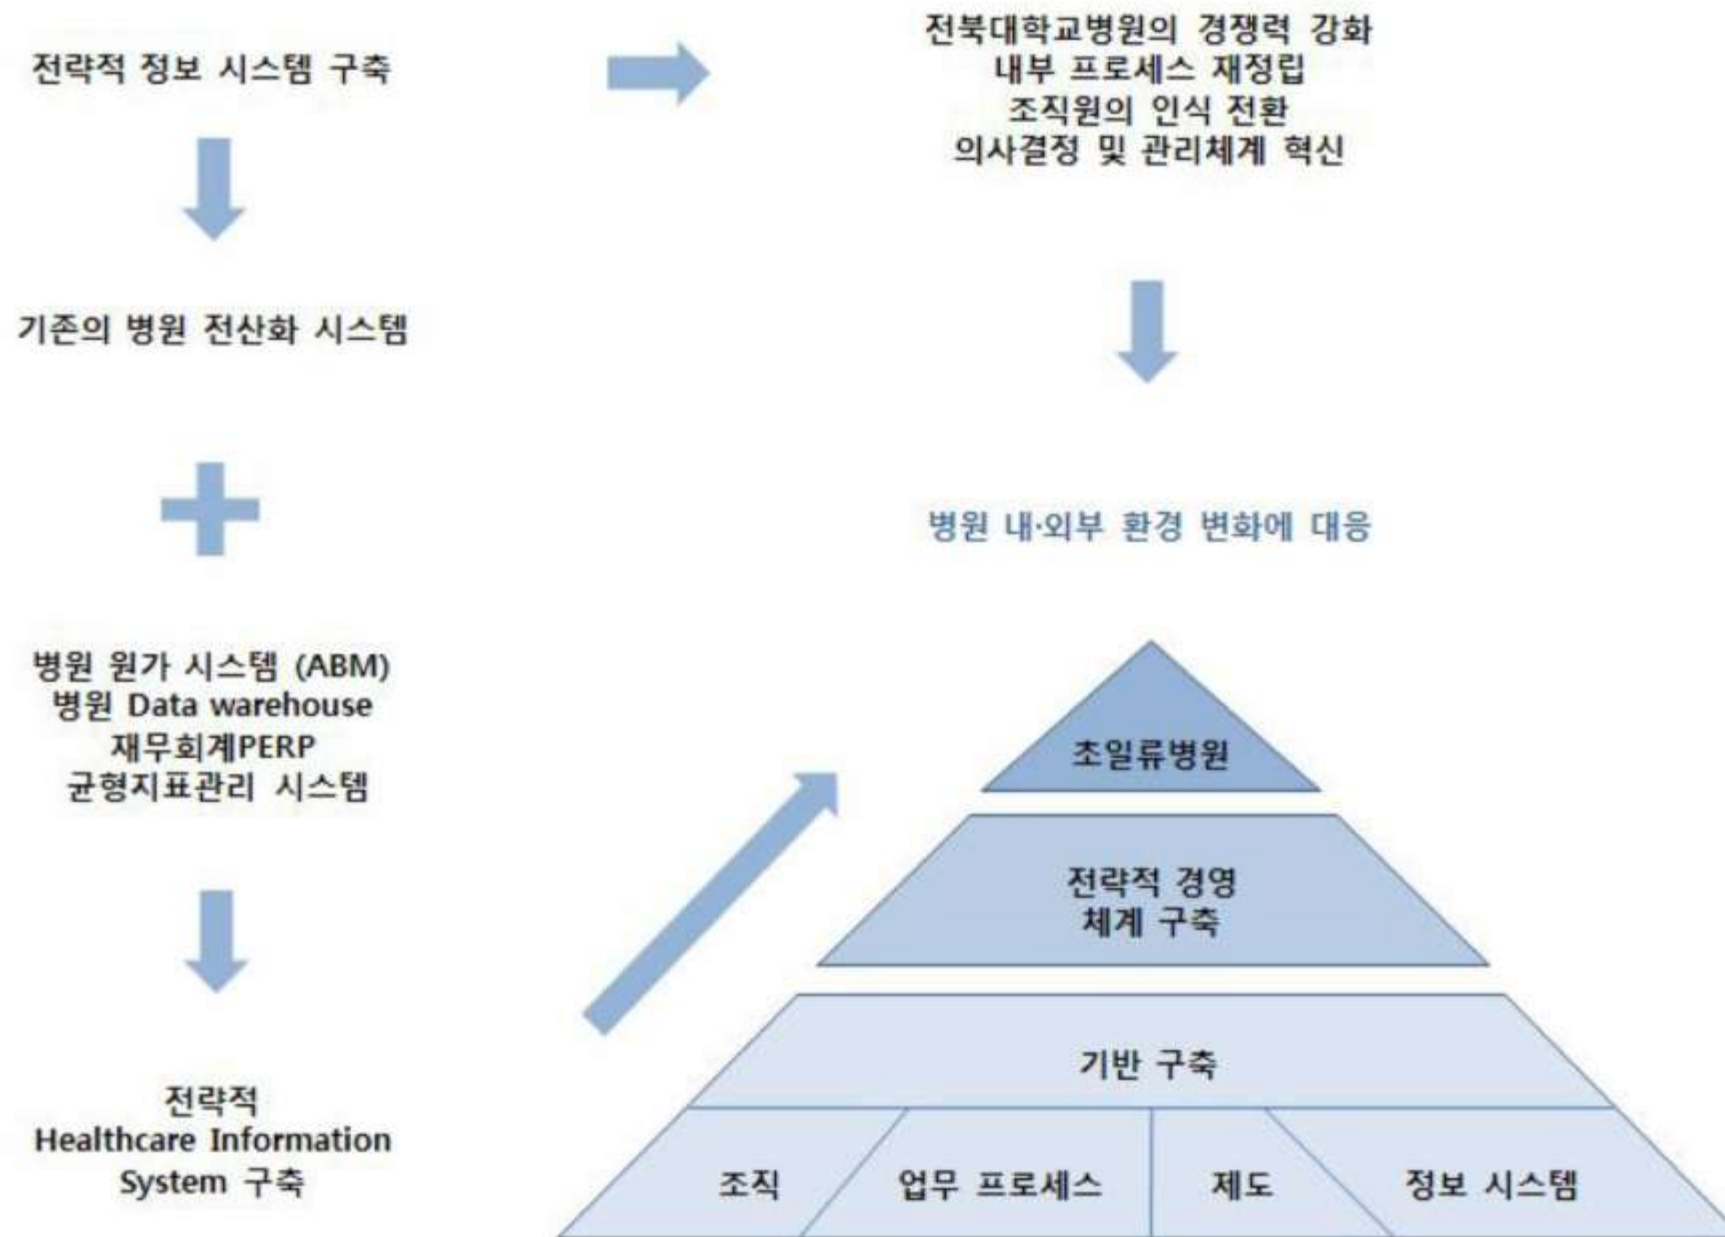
전략적 정보 시스템 구축

전북대학교병원의 경쟁력 강화
내부 프로세스 재정립
조직원의 인식 전환
의사결정 및 관리체계 혁신

기존의 병원 전산화 시스템

병원 내·외부 환경 변화에 대응

병원 원가 시스템 (ABM)
병원 Data warehouse
재무회계PERP
균형지표관리 시스템

초일류병원

전략적 경영
체계 구축

기반 구축

조직

업무 프로세스

제도

정보 시스템

전략적
Healthcare Information
System 구축